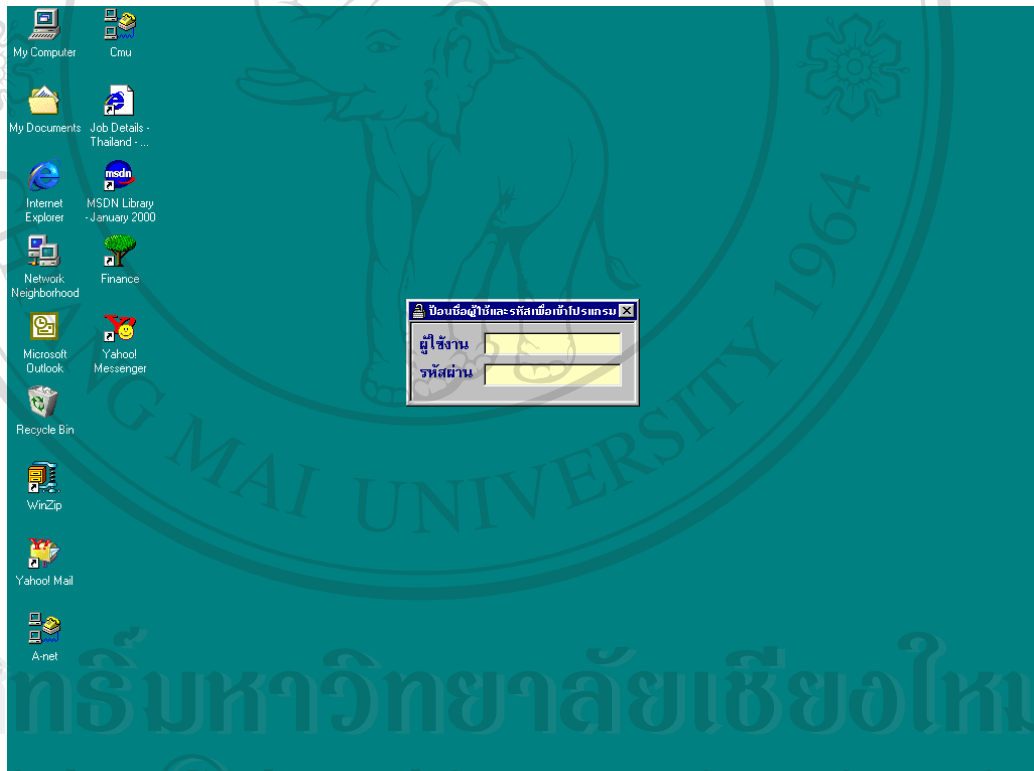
My Computer
Cmu
My Documents
Job Details - Thailand - ...
Internet Explorer
msdn
MSDN Library - January 2000
Network Neighborhood
Finance
Microsoft Outlook
Yahoo! Messenger
Recycle Bin
WinZip
Yahoo! Mail
A-net

ป้อนชื่อผู้ใช้และรหัสเพื่อเข้าโปรแกรม
ผู้ใช้งาน
รหัสผ่าน

MAI UNIVERSITY 1964

ลิขสิทธิ์มหาวิทยาลัยเชียงใหม่